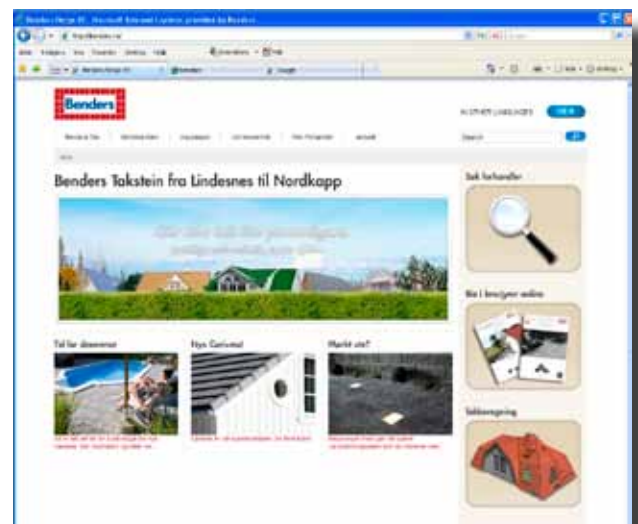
Benders Norge AS - Microsoft Internet Explorer provided by Benders

Benders

IN OTHER LANGUAGES

Search

Benders Takstein fra Lindesnes til Nordkapp

Søk forhandler

Bla i brosjyrer online

Takberegning

Til for dammen

Nye Carisma

Merkt ute?

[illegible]